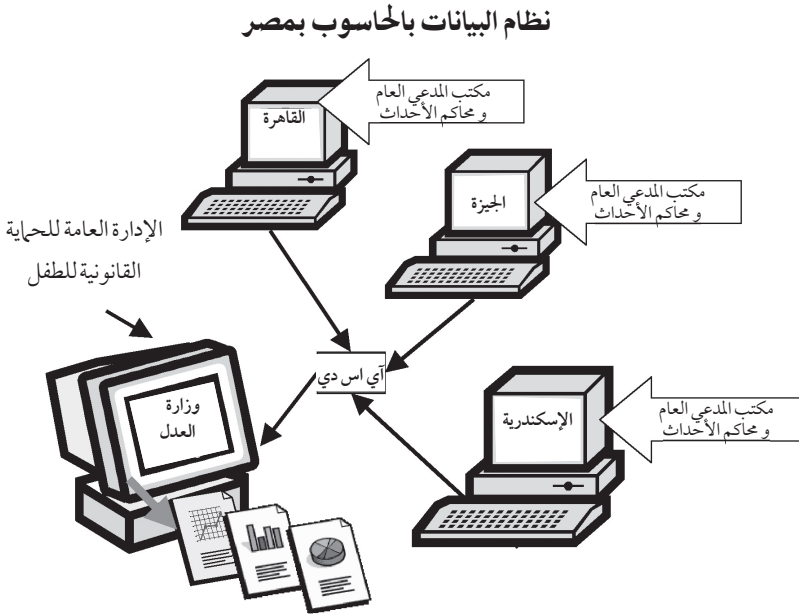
نظام البيانات بالحاسوب بمصر

مكتب المدعي العام
و محاكم الأحداث

القاهرة

مكتب المدعي العام
و محاكم الأحداث

الجيزة

الإدارة العامة للحماية
القانونية للطفل

آي اس دي

مكتب المدعي العام
و محاكم الأحداث

الإسكندرية

وزارة
العدل